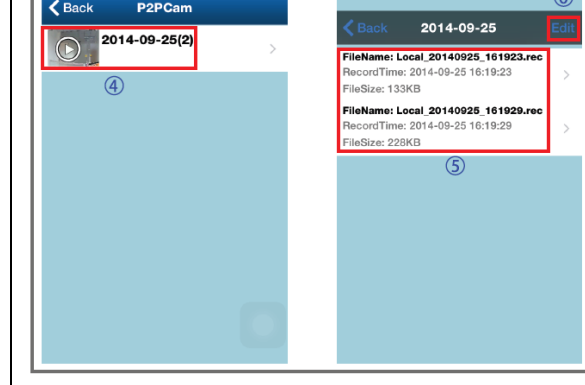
Back P2PCam

2014-09-25(2)

④

Back 2014-09-25 Edit

FileName: Local_20140925_161923.rec
RecordTime: 2014-09-25 16:19:23
FileSize: 133KB

FileName: Local_20140925_161929.rec
RecordTime: 2014-09-25 16:19:29
FileSize: 228KB

⑤